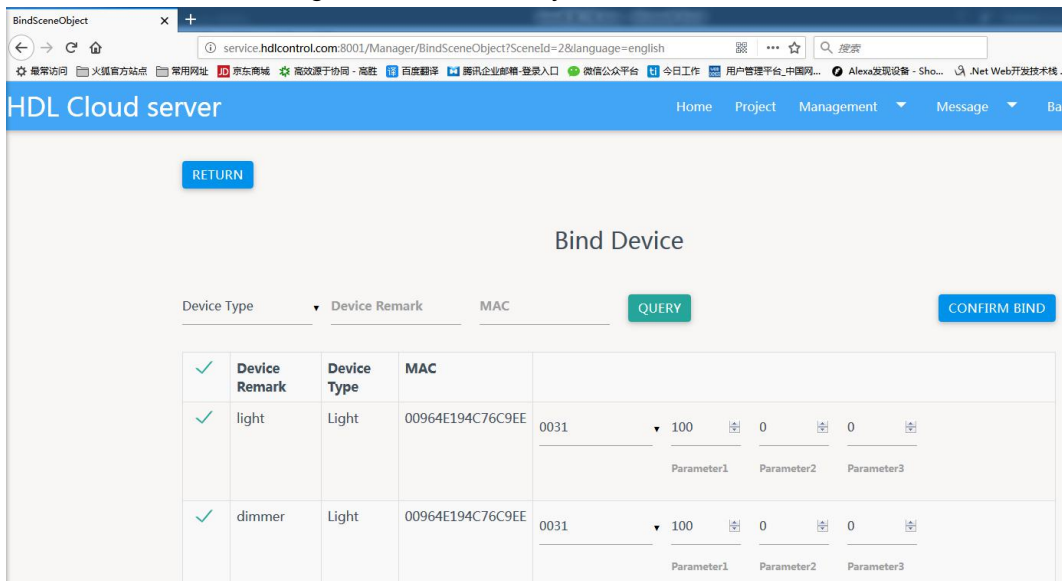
BindSceneObject ×

service.hdlcontrol.com:8001/Manager/BindSceneObject?SceneId=2&language=english

搜索

最常访问 火狐官方站点 常用网址 京东商城 高效源于协同 - 高胜 百度翻译 腾讯企业邮箱-登录入口 微信公众平台 今日工作 用户管理平台_中国网... Alexa发现设备 - Sho... .Net Web开发技术栈

HDL Cloud server

Home Project Management Message Ba

RETURN

Bind Device

Device Type Device Remark MAC QUERY CONFIRM BIND

| ✓ | Device Remark | Device Type | MAC | |
|---|---|---|---|---|
| ✓ | light | Light | 00964E194C76C9EE | 0031 100 Parameter1 0 Parameter2 0 Parameter3 |
| ✓ | dimmer | Light | 00964E194C76C9EE | 0031 100 Parameter1 0 Parameter2 0 Parameter3 |